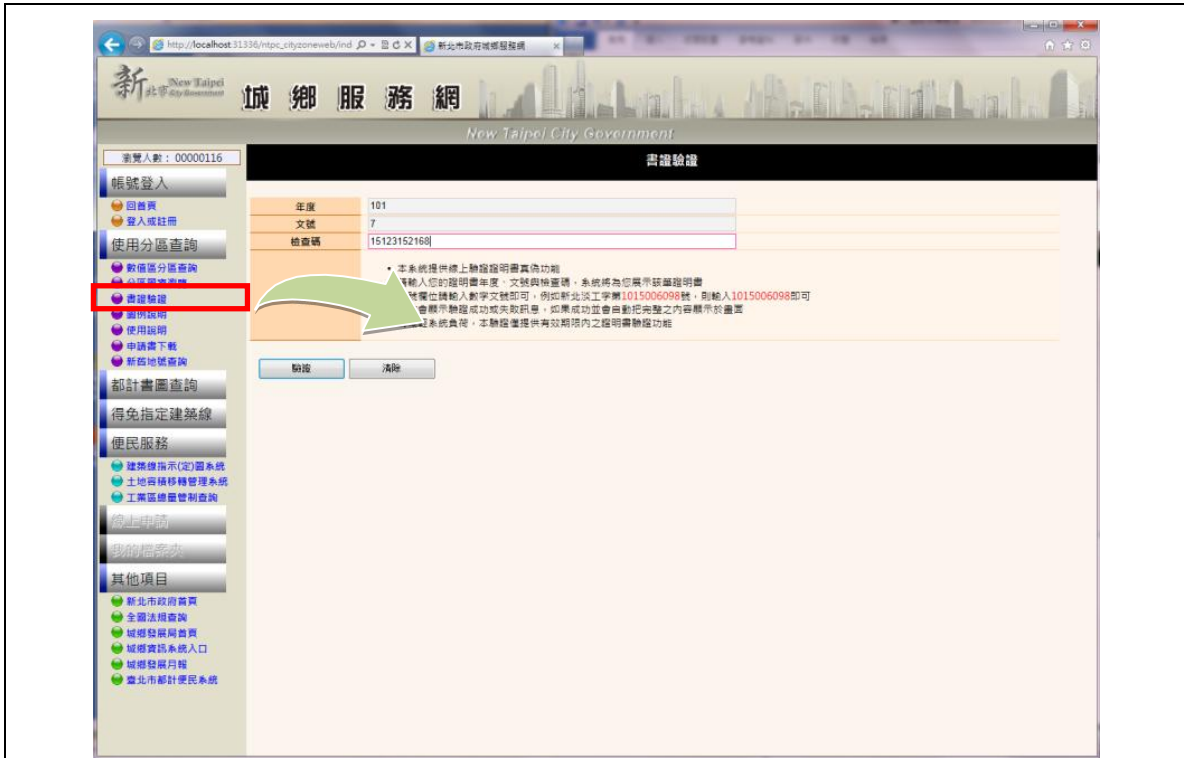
http://localhost:31336/ntpc_cityzoneweb/ind 新北市政府城鄉發展網

新北市 New Taipei City Government 城 鄉 服 務 網

New Taipei City Government

瀏覽人數：00000116

帳號登入

回首頁
登入或註冊

使用分區查詢

數值區分區查詢
分區圖查詢
書證驗證
圖例說明
使用說明
申請書下載
新舊地號查詢

都計書圖查詢

得免指定建築線

便民服務

建築線指示(定)圖系統
土地再積移轉管理系統
工業區總量管制查詢

線上申請

我的檔案夾

其他項目

新北市政府首頁
全國法規查詢
城鄉發展局首頁
城鄉資訊系統入口
城鄉發展月報
臺北市都計便民系統

書證驗證

| 年度 | 101 |
|---|---|
| 文號 | 7 |
| 檢查碼 | 15123152168 |

• 本系統提供線上驗證證明書真偽功能
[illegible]輸入您的證明書年度、文號與檢查碼，系統將為您展示該筆證明書
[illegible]號欄位請輸入數字文號即可，例如新北淡工字第1015006098號，則輸入1015006098即可
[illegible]會顯示驗證成功或失敗訊息，如果成功並會自動把完整之內容顯示於畫面
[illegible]系統負荷，本驗證僅提供有效期限內之證明書驗證功能

驗證 清除